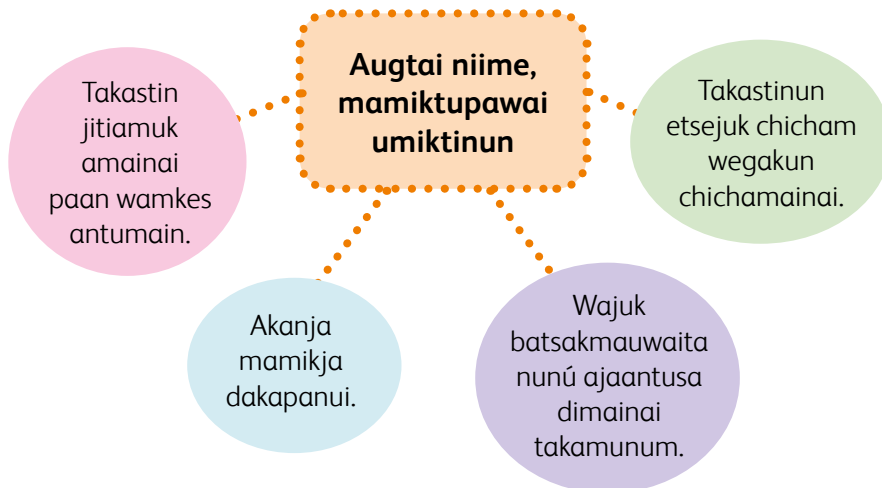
Augtai niime, mamiktupawai umiktinun

Takastin jitiamuk amainai paan wamkes antumain.

Takastinun etsejuk chicham wegakun chichamainai.

Akanja mamikja dakapanui.

Wajuk batsakmauwaita nunú ajaantusa dimainai takamunum.